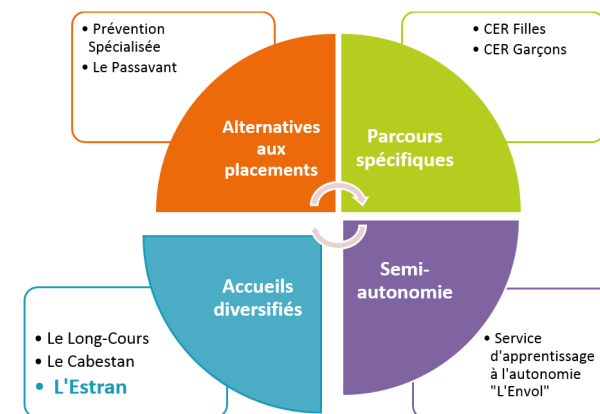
• Prévention Spécialisée
• Le Passavant

• CER Filles
• CER Garçons

Alternatives aux placements

Parcours spécifiques

Accueils diversifiés

Semi-autonomie

• Le Long-Cours
• Le Cabestan
• L'Estran

• Service d'apprentissage à l'autonomie "L'Envol"